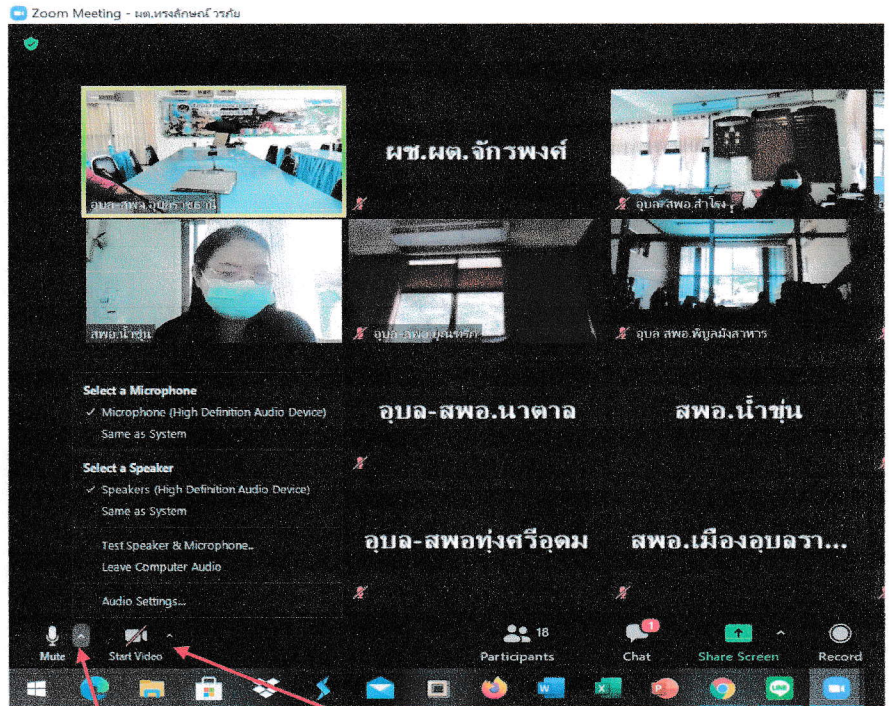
Zoom Meeting - ผต.ทรงลักษณ์ วรภัย

ผช.ผต.จักรพงศ์

อุบล-สพอ.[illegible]

อุบล-สพอ.สำโรง

สพอ.น้ำขุ่น

อุบล-สพอ.มูลหรีด

อุบล สพอ.พิบูลมังสาหาร

Select a Microphone
✓ Microphone (High Definition Audio Device)
Same as System

Select a Speaker
✓ Speakers (High Definition Audio Device)
Same as System

Test Speaker & Microphone...
Leave Computer Audio

Audio Settings...

อุบล-สพอ.นาตาล

สพอ.น้ำขุ่น

อุบล-สพอทุ่งศรีอุดม

สพอ.เมืองอุบลรา...

Mute

Start Video

18
Participants

1
Chat

Share Screen

Record